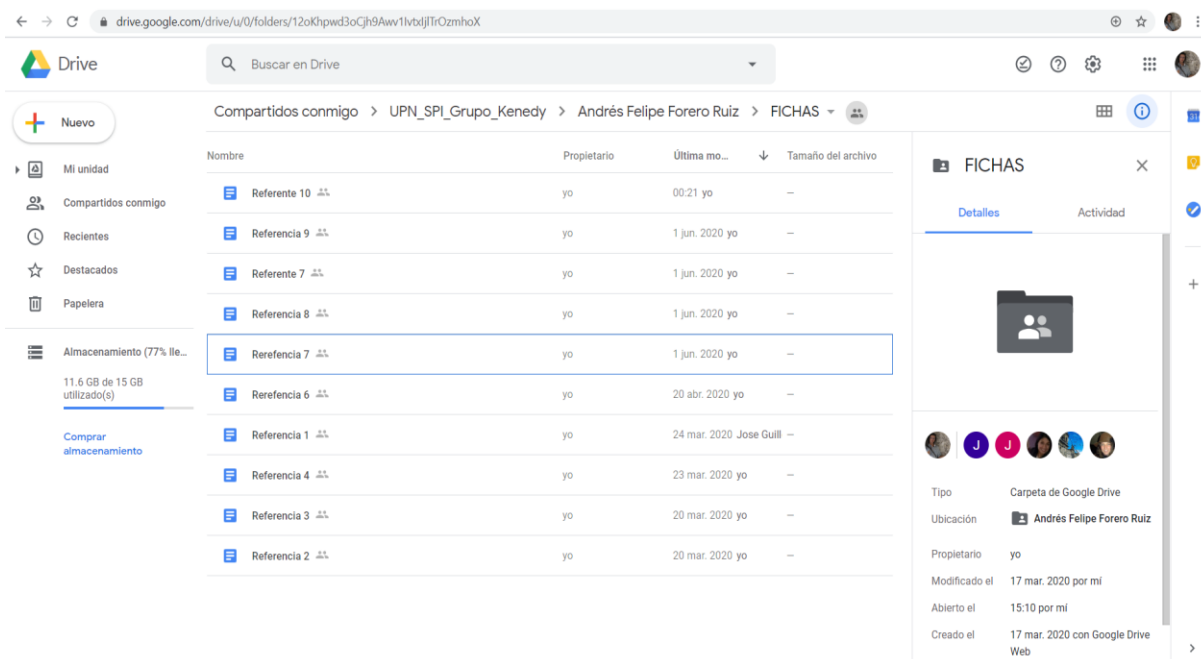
drive.google.com/drive/u/0/folders/12oKhpwd3oCjh9Awv1IvtxIjlTrOzmhoX

Drive

Buscar en Drive

Nuevo

Mi unidad

Compartidos conmigo

Recientes

Destacados

Papelera

Almacenamiento (77% lle...

11.6 GB de 15 GB utilizado(s)

Comprar almacenamiento

Compartidos conmigo > UPN_SPI_Grupo_Kenedy > Andrés Felipe Forero Ruiz > FICHAS

| Nombre | Propietario | Última mo... | Tamaño del archivo |
|---|---|---|---|
| Referente 10 | yo | 00:21 yo | — |
| Referencia 9 | yo | 1 jun. 2020 yo | — |
| Referente 7 | yo | 1 jun. 2020 yo | — |
| Referente 8 | yo | 1 jun. 2020 yo | — |
| Referencia 7 | yo | 1 jun. 2020 yo | — |
| Referencia 6 | yo | 20 abr. 2020 yo | — |
| Referencia 1 | yo | 24 mar. 2020 Jose Guill | — |
| Referencia 4 | yo | 23 mar. 2020 yo | — |
| Referencia 3 | yo | 20 mar. 2020 yo | — |
| Referencia 2 | yo | 20 mar. 2020 yo | — |

FICHAS

Detalles

Actividad

J J

Tipo Carpeta de Google Drive

Ubicación Andrés Felipe Forero Ruiz

Propietario yo

Modificado el 17 mar. 2020 por mí

Abierto el 15:10 por mí

Creado el 17 mar. 2020 con Google Drive Web